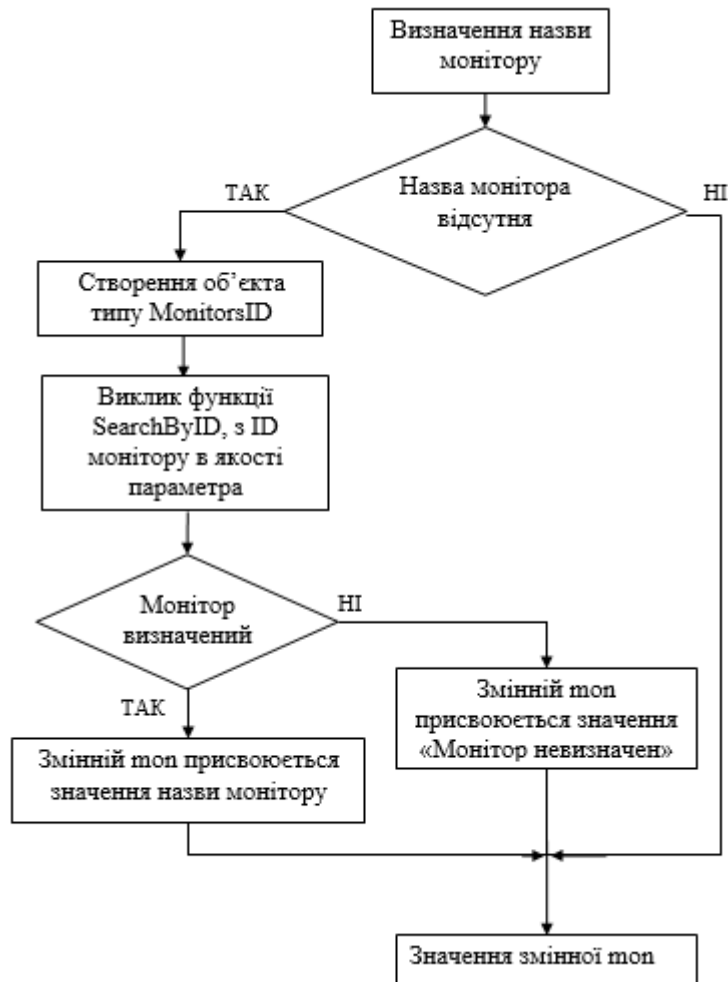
Визначення назви монітору

Назва монітора відсутня

ТАК

НІ

Створення об’єкта типу MonitorsID

Виклик функції SearchByID, з ID монітору в якості параметра

Монітор визначений

НІ

ТАК

Змінній mon присвоюється значення «Монітор невизначен»

Змінній mon присвоюється значення назви монітору

Значення змінної mon